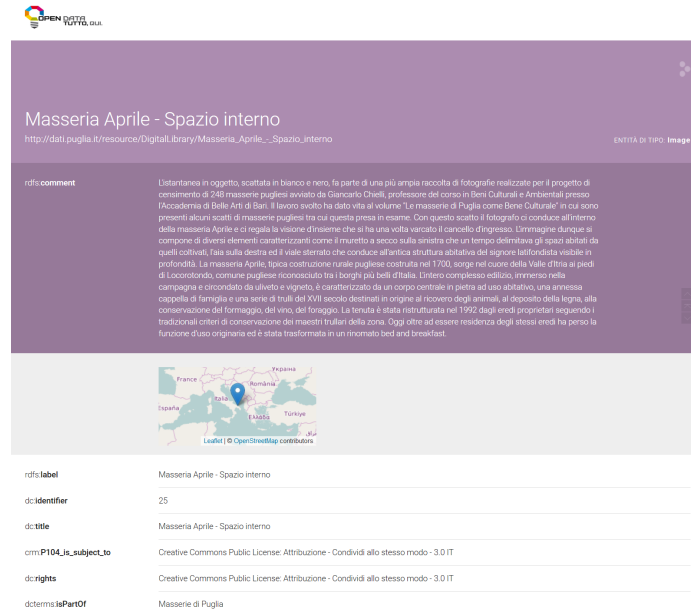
OPEN DATA TUTTO, QUI.

Masseria Aprile - Spazio interno

http://dati.puglia.it/resource/DigitalLibrary/Masseria_Aprile_-_Spazio_interno

ENTITÀ DI TIPO: Image

rdfs:comment

L'istantanea in oggetto, scattata in bianco e nero, fa parte di una più ampia raccolta di fotografie realizzate per il progetto di censimento di 248 masserie pugliesi avviato da Giancarlo Chielli, professore del corso in Beni Culturali e Ambientali presso l'Accademia di Belle Arti di Bari. Il lavoro svolto ha dato vita al volume "Le masserie di Puglia come Bene Culturale" in cui sono presenti alcuni scatti di masserie pugliesi tra cui questa presa in esame. Con questo scatto il fotografo ci conduce all'interno della masseria Aprile e ci regala la visione d'insieme che si ha una volta varcato il cancello d'ingresso. L'immagine dunque si compone di diversi elementi caratterizzanti come il muretto a secco sulla sinistra che un tempo delimitava gli spazi abitati da quelli coltivati, l'aia sulla destra ed il viale sterrato che conduce all'antica struttura abitativa del signore latifondista visibile in profondità. La masseria Aprile, tipica costruzione rurale pugliese costruita nel 1700, sorge nel cuore della Valle d'Itria ai piedi di Locorotondo, comune pugliese riconosciuto tra i borghi più belli d'Italia. L'intero complesso edilizio, immerso nella campagna e circondato da uliveto e vigneto, è caratterizzato da un corpo centrale in pietra ad uso abitativo, una annessa cappella di famiglia e una serie di trulli del XVII secolo destinati in origine al ricovero degli animali, al deposito della legna, alla conservazione del formaggio, del vino, del foraggio. La tenuta è stata ristrutturata nel 1992 dagli eredi proprietari seguendo i tradizionali criteri di conservazione dei maestri trullari della zona. Oggi oltre ad essere residenza degli stessi eredi ha perso la funzione d'uso originaria ed è stata trasformata in un rinomato bed and breakfast.

Україна
France
România
Italia
España
Ελλάδα
Türkiye
Leaflet | © OpenStreetMap contributors

| | |
|---|---|
| rdfs:label | Masseria Aprile - Spazio interno |
| dc:identifier | 25 |
| dc:title | Masseria Aprile - Spazio interno |
| crm:P104_is_subject_to | Creative Commons Public License: Attribuzione - Condividi allo stesso modo - 3.0 IT |
| dc:rights | Creative Commons Public License: Attribuzione - Condividi allo stesso modo - 3.0 IT |
| dcterms:isPartOf | Masserie di Puglia |